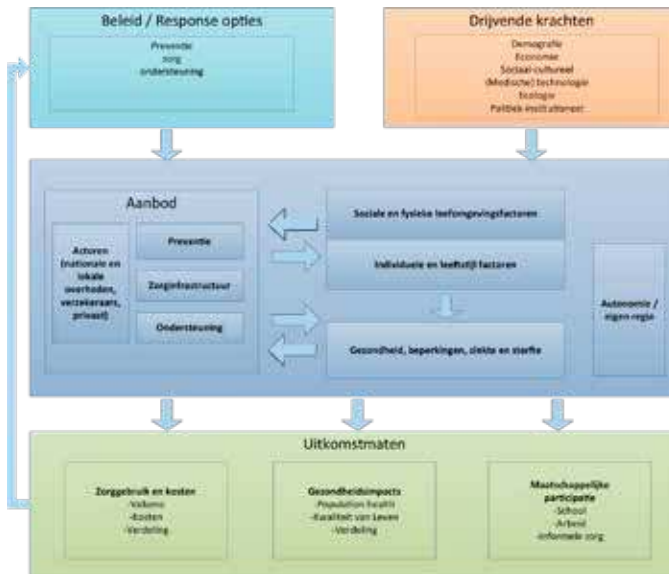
Beleid / Response opties

Preventie
Zorg
Ondersteuning

Drijvende krachten

Demografie
Economie
Sociaal-cultureel
(Medische) technologie
Ecologie
Politiek institutioneel

Aanbod

Actoren (nationale en lokale overheden, verzekeraars, privaat)

Preventie

Zorginfrastructuur

Ondersteuning

Sociale en fysieke leefomgevingsfactoren

Individuele en leefstijl factoren

Gezondheid, beperkingen, ziekte en sterfte

Autonomie / eigen regie

Uitkomstmaten

Zorggebruik en kosten
-Volume
-Kosten
-Verdeling

Gezondheidsimpacts
-Population health
-Kwaliteit van Leven
-Verdeling

Maatschappelijke participatie
-School
-Arbeid
-Informele zorg